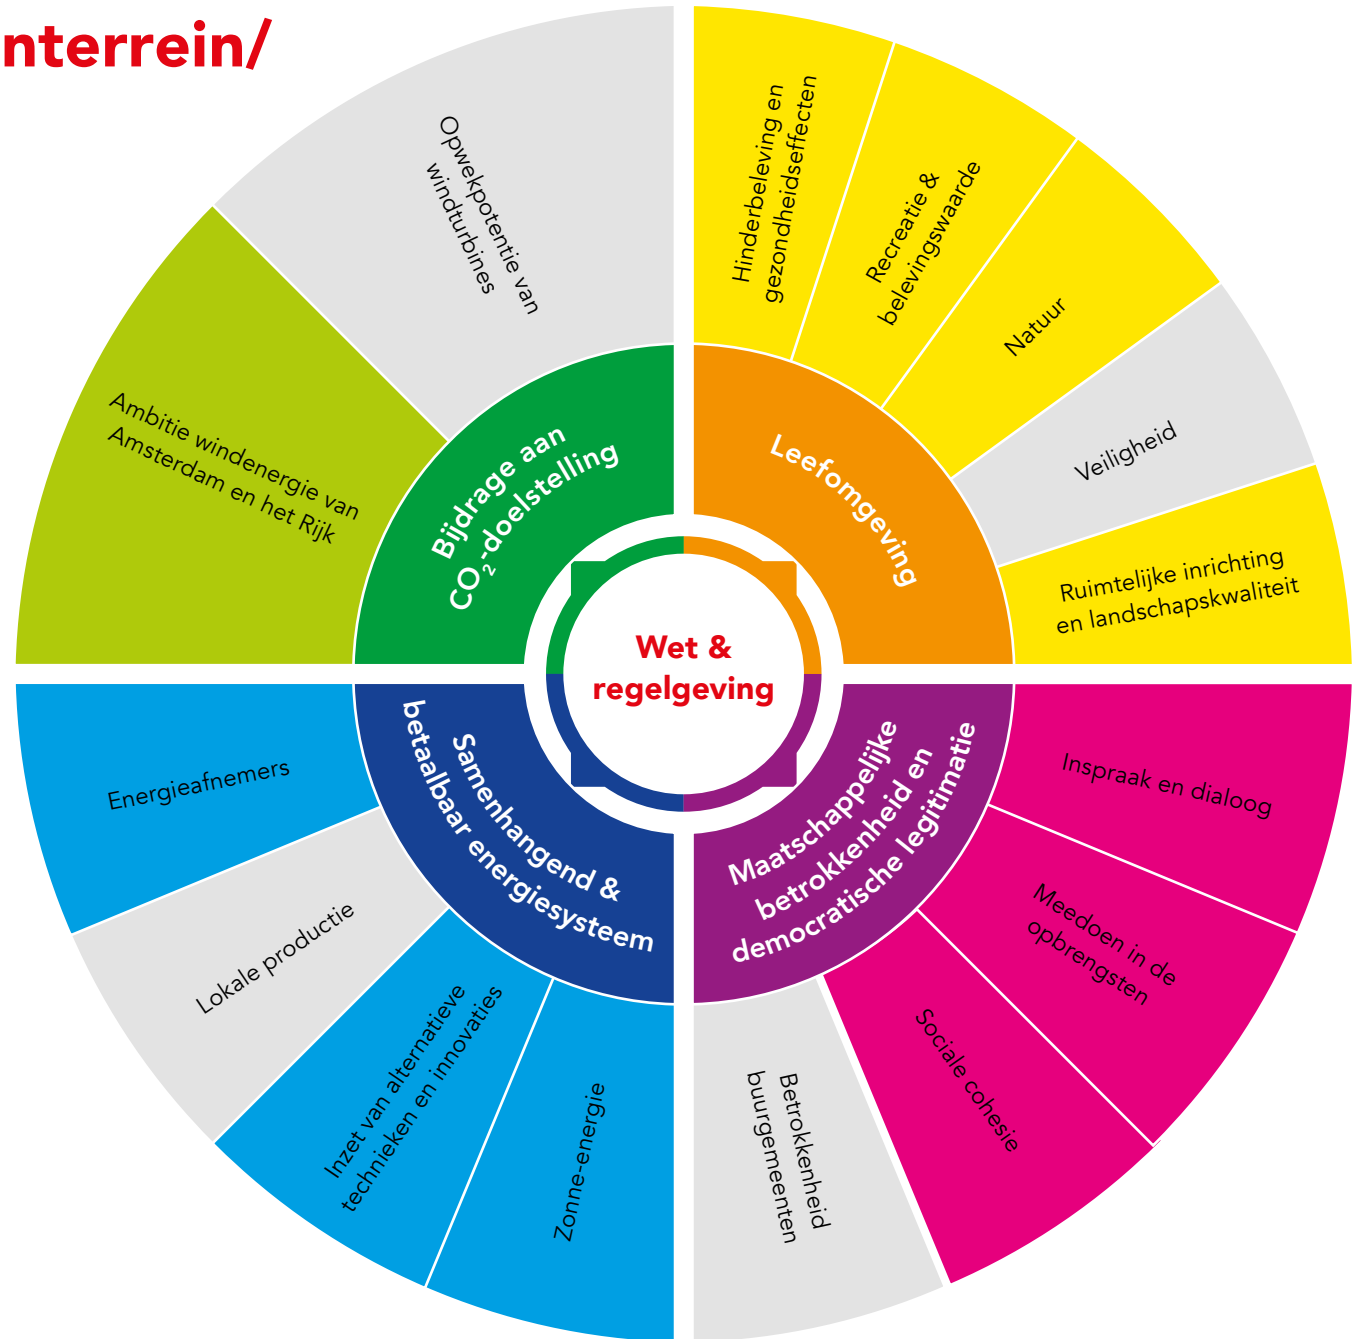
nterrein/

Opwekpotentie van windturbines

Ambitie windenergie van Amsterdam en het Rijk

Bijdrage aan $CO_2$-doelstelling

Hinderbeleving en gezondheidseffecten

Recreatie & belevingswaarde

Natuur

Veiligheid

Ruimtelijke inrichting en landschapskwaliteit

Leefomgeving

Wet & regelgeving

Samenhangend & betaalbaar energiesysteem

Energieafnemers

Lokale productie

Inzet van alternatieve technieken en innovaties

Zonne-energie

Maatschappelijke betrokkenheid en democratische legitimatie

Inspraak en dialoog

Meedoen in de opbrengsten

Sociale cohesie

Betrokkenheid buurgemeenten